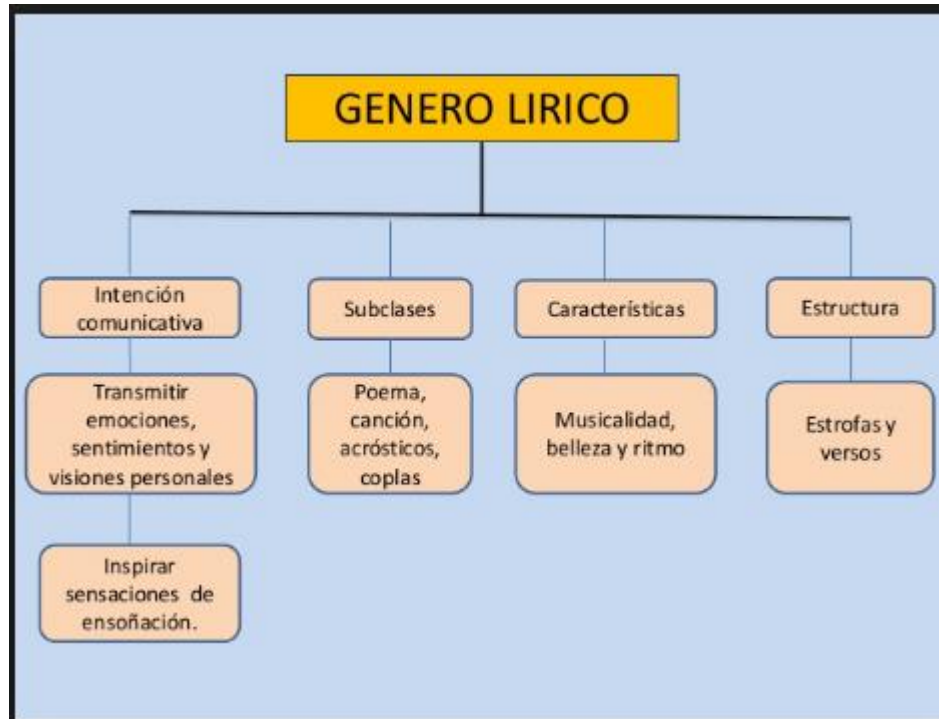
GENERO LIRICO

Intención comunicativa

Transmitir emociones, sentimientos y visiones personales

Inspirar sensaciones de ensoñación.

Subclases

Poema, canción, acrósticos, coplas

Características

Musicalidad, belleza y ritmo

Estructura

Estrofas y versos